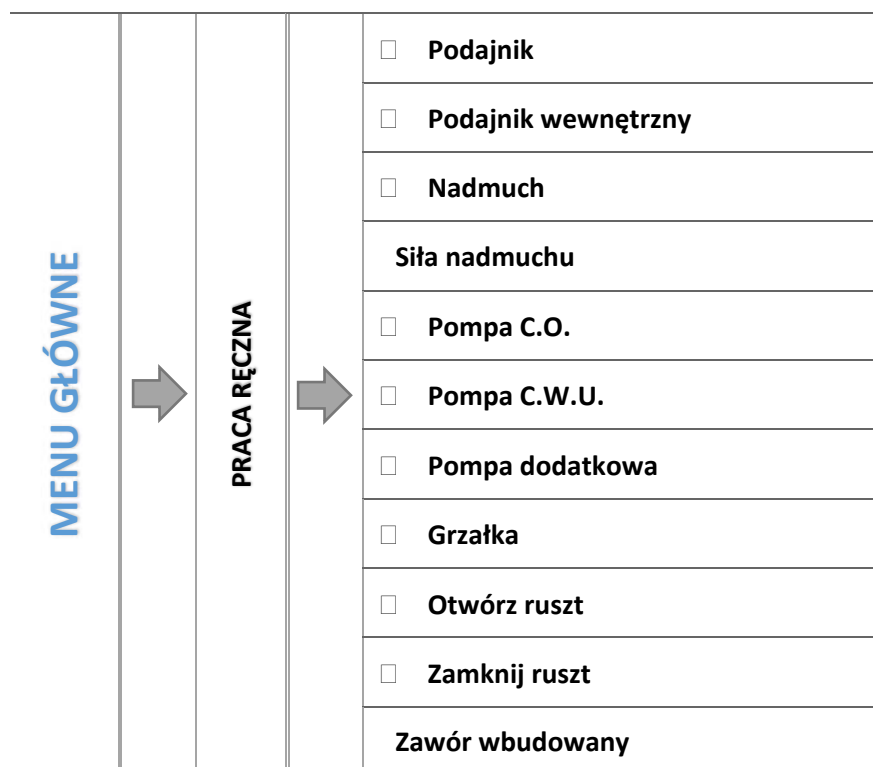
MENU GŁÓWNE

PRACA RĘCZNA

| |
|---|
| □ Podajnik |
| □ Podajnik wewnętrzny |
| □ Nadmuch |
| Siła nadmuchu |
| □ Pompa C.O. |
| □ Pompa C.W.U. |
| □ Pompa dodatkowa |
| □ Grzałka |
| □ Otwórz ruszt |
| □ Zamknij ruszt |
| Zawór wbudowany |